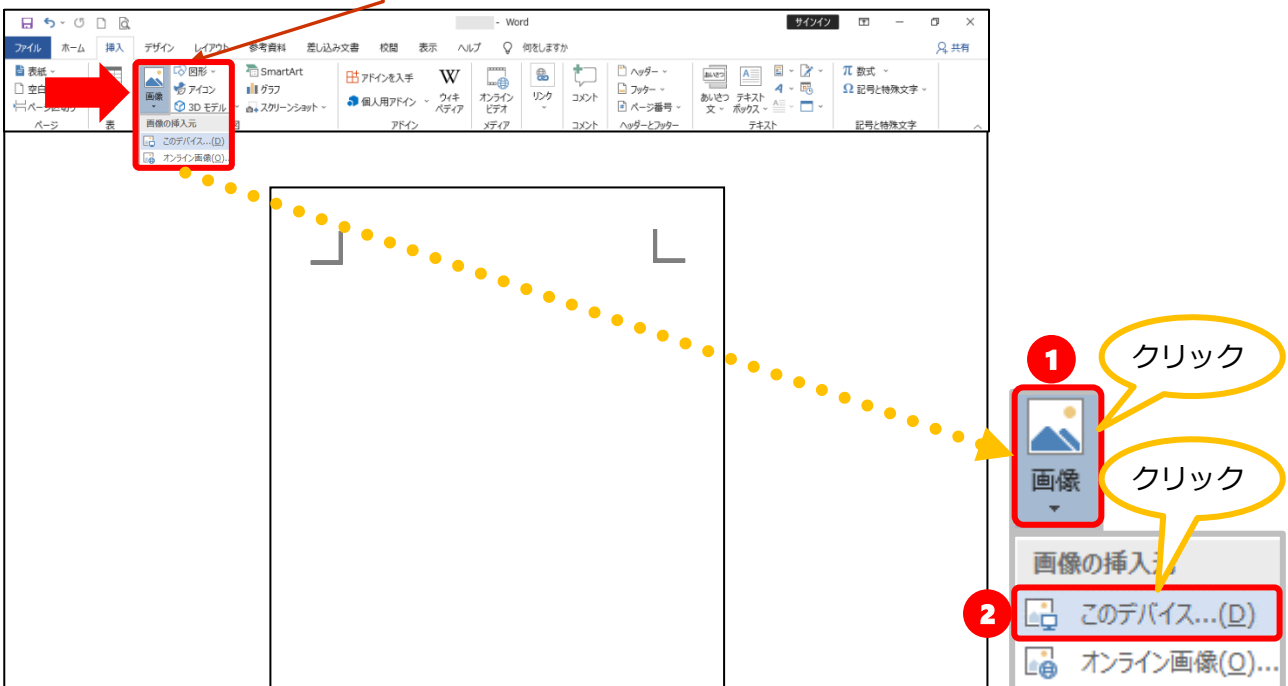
- Word
サインイン
ファイル ホーム 挿入 デザイン レイアウト 参考資料 差し込み文書 校閲 表示 ヘルプ 何をしますか
共有
表紙
空白
ページ区切り
ページ
表
画像
図形
アイコン
3D モデル
SmartArt
グラフ
スクリーンショット
画像の挿入元
このデバイス...(D)
オンライン画像(O)...
図
アドインを入手
個人用アドイン
ウィキペディア
アドイン
オンラインビデオ
メディア
リンク
コメント
コメント
ヘッダー
フッター
ページ番号
ヘッダーとフッター
あいさつ文
テキストボックス
テキスト
数式
記号と特殊文字
記号と特殊文字
1
クリック
画像
クリック
画像の挿入元
2
このデバイス...(D)
オンライン画像(O)...